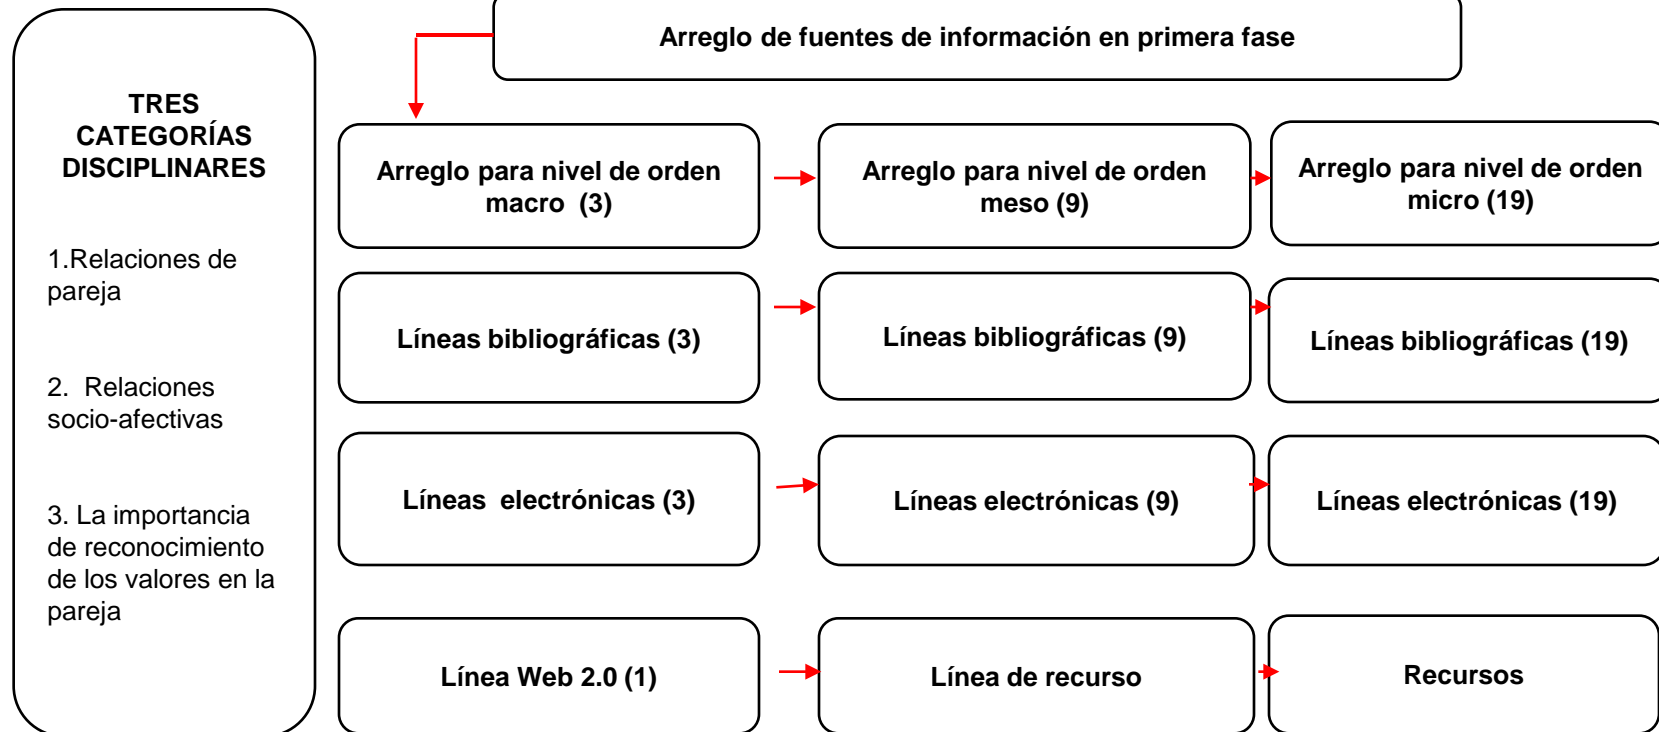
TRES CATEGORÍAS DISCIPLINARES

1.Relaciones de pareja

2. Relaciones socio-afectivas

3. La importancia de reconocimiento de los valores en la pareja

Arreglo de fuentes de información en primera fase

Arreglo para nivel de orden macro (3)

Arreglo para nivel de orden meso (9)

Arreglo para nivel de orden micro (19)

Líneas bibliográficas (3)

Líneas bibliográficas (9)

Líneas bibliográficas (19)

Líneas electrónicas (3)

Líneas electrónicas (9)

Líneas electrónicas (19)

Línea Web 2.0 (1)

Línea de recurso

Recursos